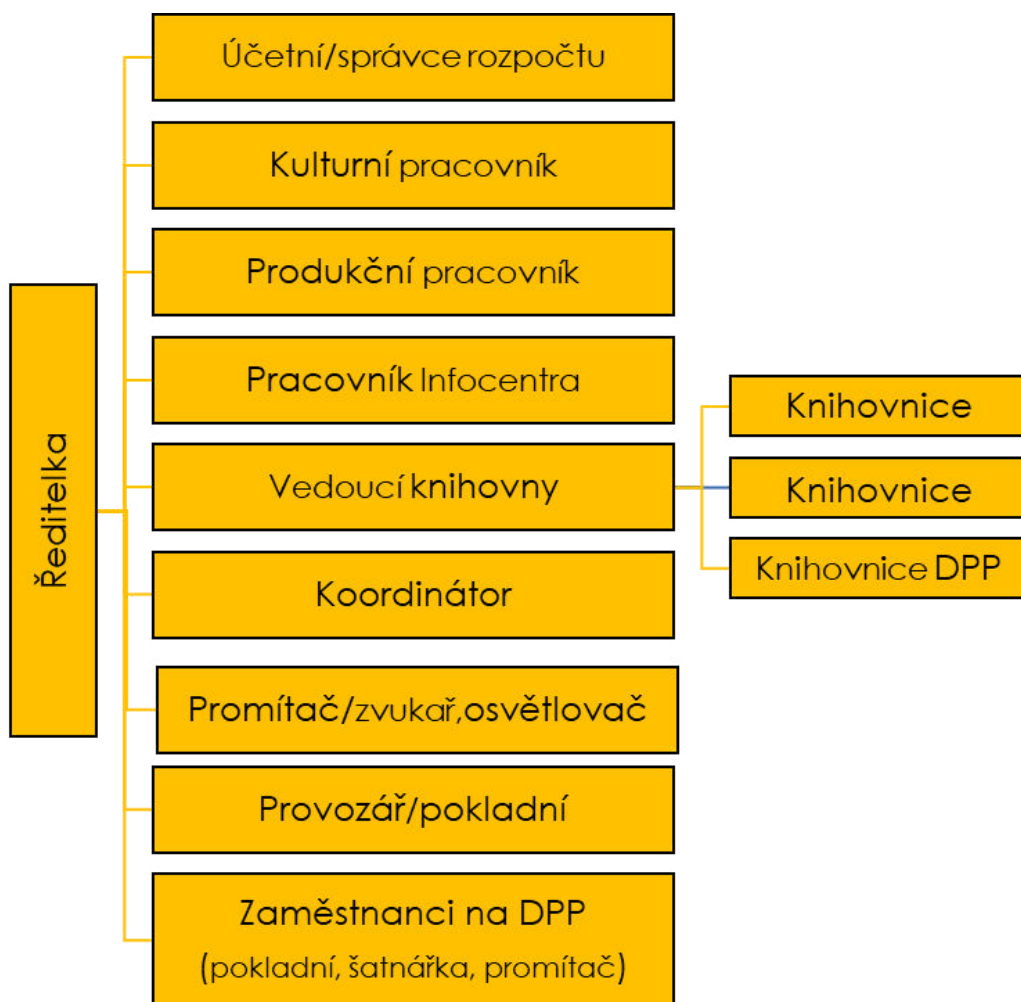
Ředitelka

Účetní/správce rozpočtu

Kulturní pracovník

Produkční pracovník

Pracovník Infocentra

Vedoucí knihovny

Knihovnice

Knihovnice

Knihovnice DPP

Koordinátor

Promítač/zvukař,osvětlovač

Provozář/pokladní

Zaměstnanci na DPP
(pokladní, šatnářka, promítač)